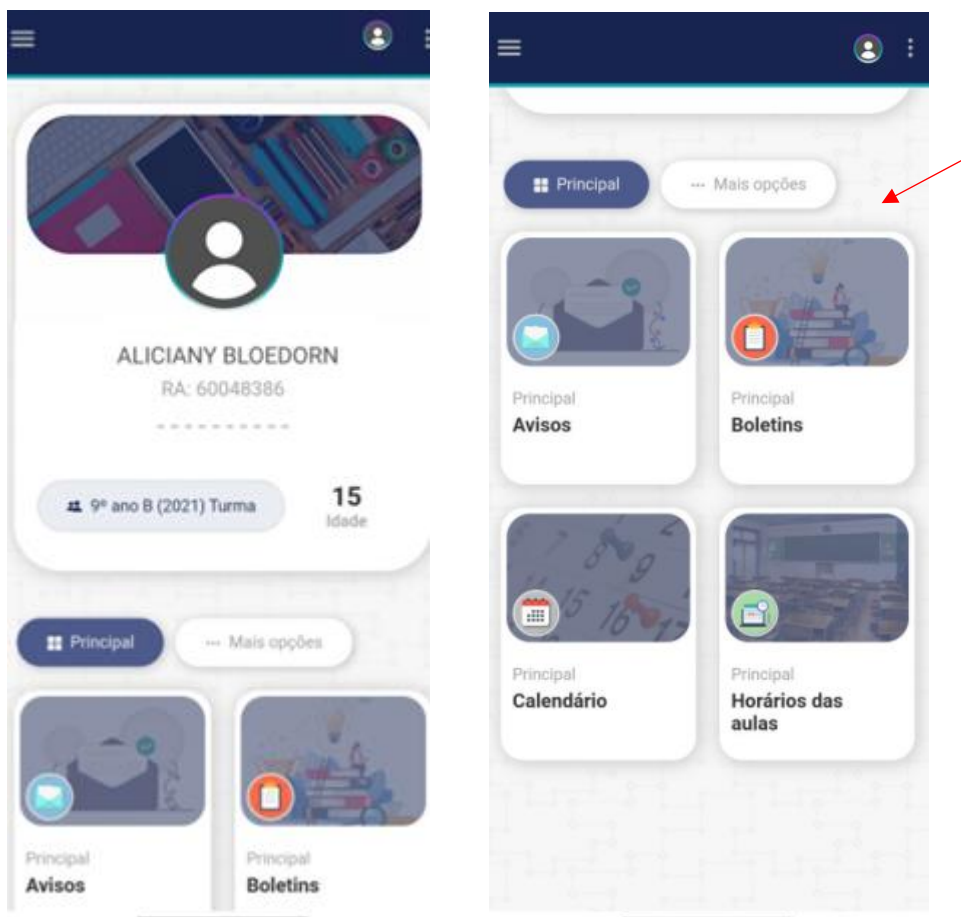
ALICIANY BLOEDORN
RA: 60048386

9º ano B (2021) Turma
15
Idade

Principal
··· Mais opções

Principal
Avisos

Principal
Boletins

Principal
··· Mais opções

Principal
Avisos

Principal
Boletins

Principal
Calendário

Principal
Horários das aulas